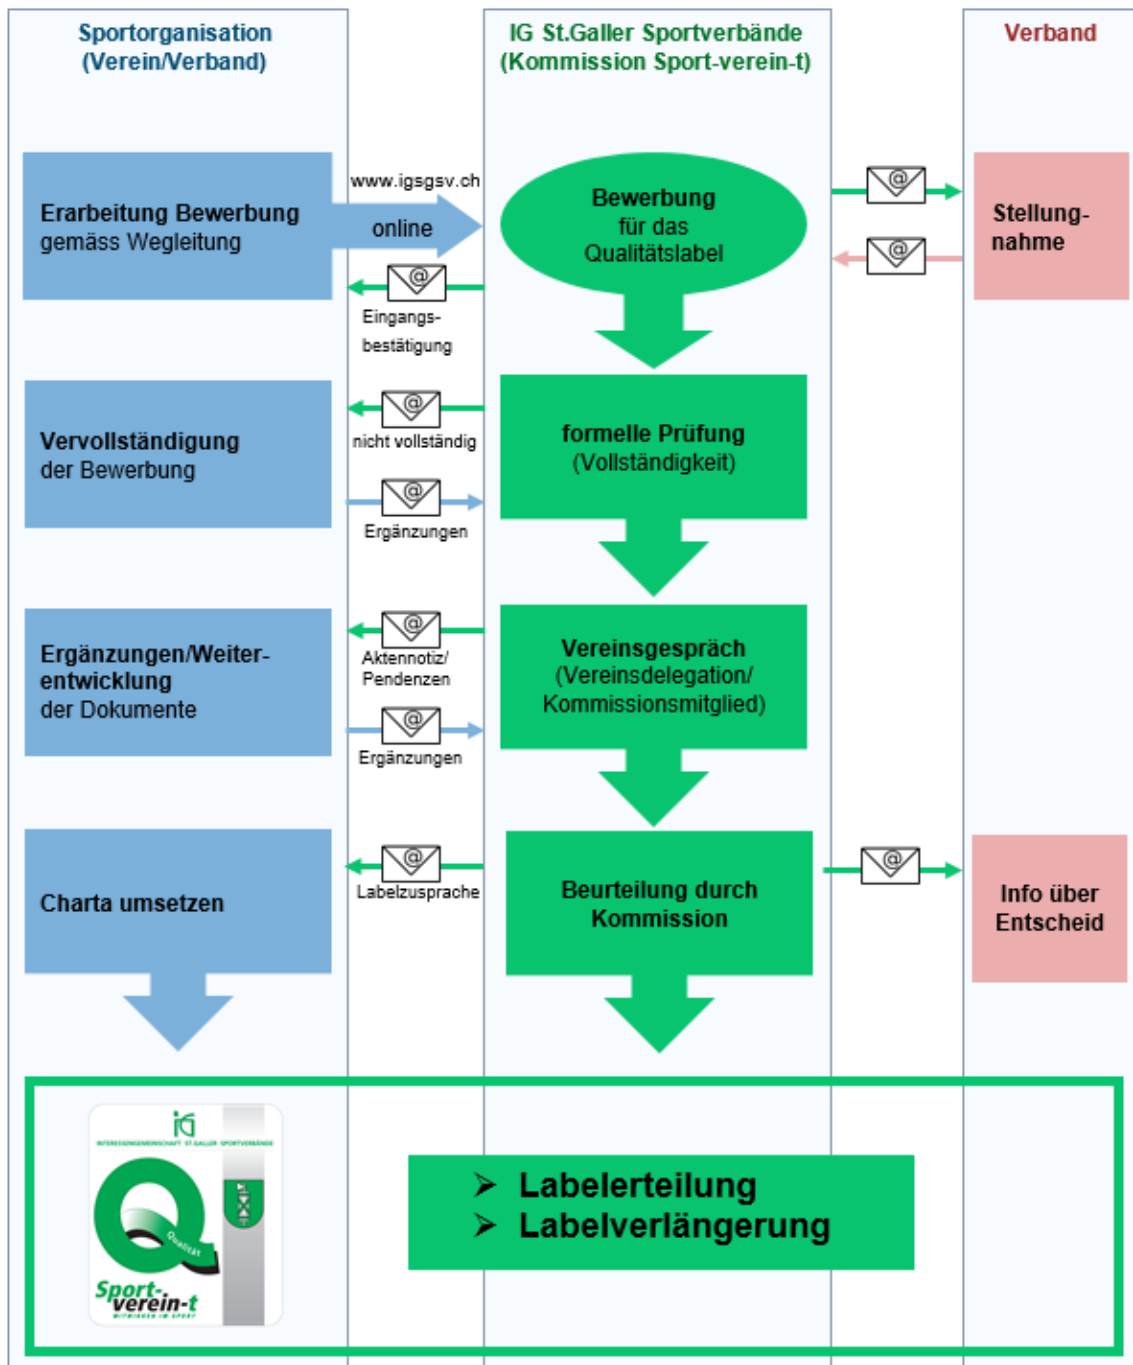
Sportorganisation (Verein/Verband)

IG St.Galler Sportverbände (Kommission Sport-verein-t)

Verband

Erarbeitung Bewerbung gemäss Wegleitung

www.igsgsv.ch

online

Bewerbung für das Qualitätslabel

Stellung-nahme

Eingangs-bestätigung

Vervollständigung der Bewerbung

nicht vollständig

formelle Prüfung (Vollständigkeit)

Ergänzungen

Ergänzungen/Weiter-entwicklung der Dokumente

Aktennotiz/ Pendenzen

Vereinsgespräch (Vereinsdelegation/ Kommissionsmitglied)

Ergänzungen

Charta umsetzen

Labelzusprache

Beurteilung durch Kommission

Info über Entscheid

IG

INTERESSENGEMEINSCHAFT ST.GALLER SPORTVERBÄNDE

Qualität

Sport-verein-t

MITWIRKEN IM SPORT

➤ Labelerteilung
➤ Labelverlängerung